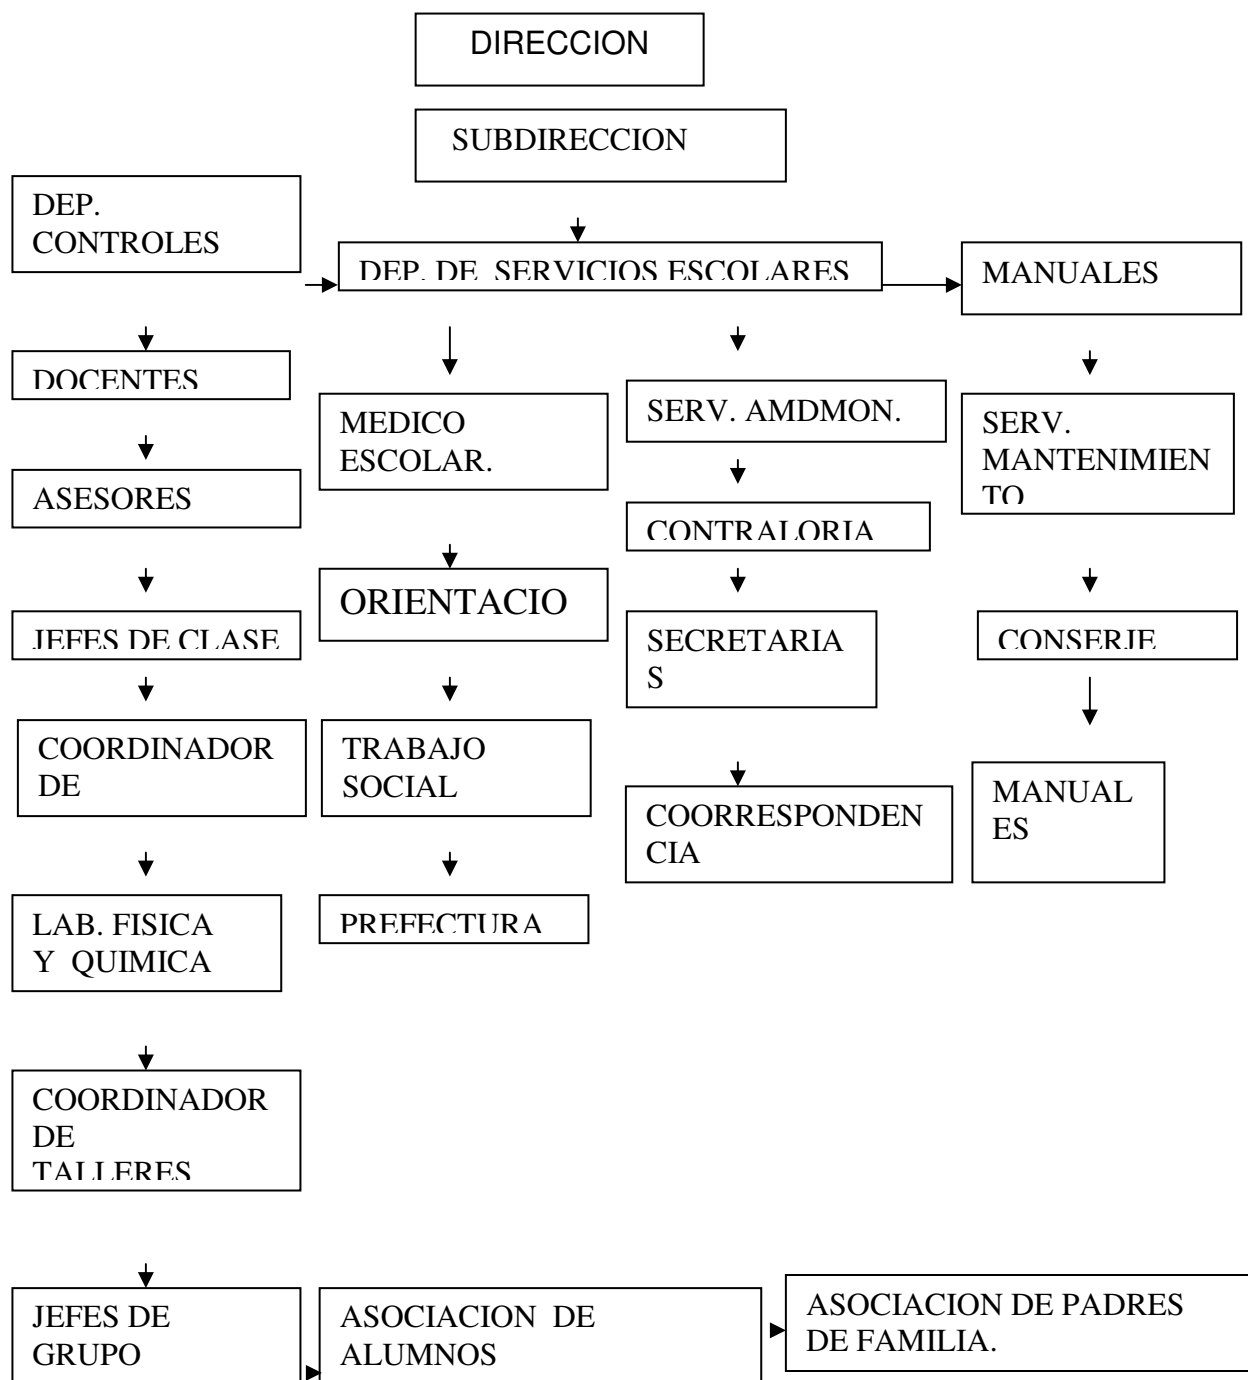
DIRECCION

SUBDIRECCION

DEP. CONTROLES

DEP. DE SERVICIOS ESCOLARES

MANUALES

DOCENTES

ASESORES

JEFES DE CLASE

COORDINADOR DE

LAB. FISICA Y QUIMICA

COORDINADOR DE TALLERES

JEFES DE GRUPO

MEDICO ESCOLAR.

ORIENTACIO

TRABAJO SOCIAL

PREFECTURA

SERV. AMDMON.

CONTRALORIA

SECRETARIA S

COORRESPONDEN CIA

SERV. MANTENIMIEN TO

CONSERJE

MANUAL ES

ASOCIACION DE ALUMNOS

ASOCIACION DE PADRES DE FAMILIA.